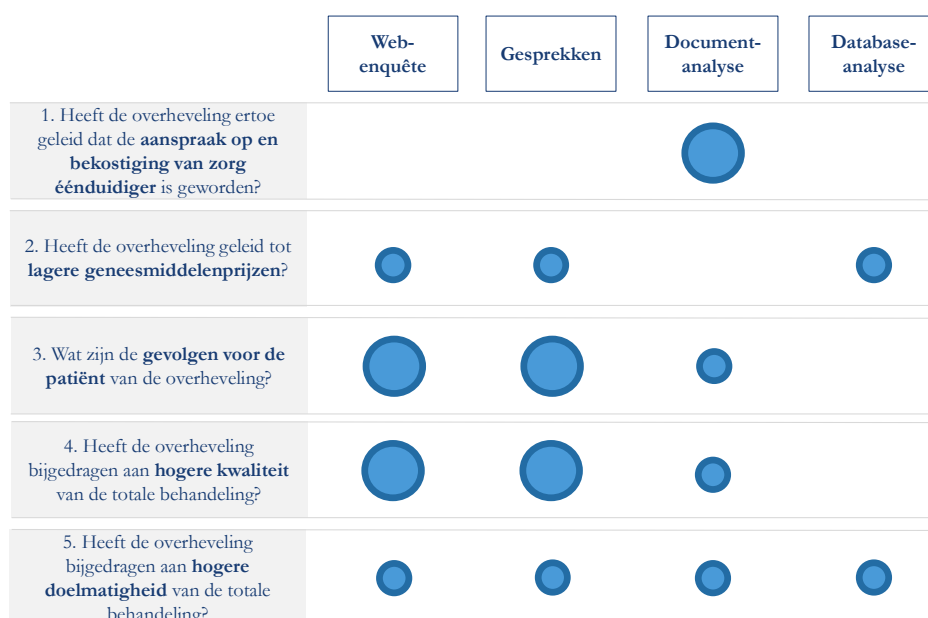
| | Web-enquête | Gesprekken | Document-analyse | Database-analyse |
|---|---|---|---|---|
| 1. Heeft de overheveling ertoe geleid dat de **aanspraak op en bekostiging van zorg éénduidiger** is geworden? | | | | |
| 2. Heeft de overheveling geleid tot **lagere geneesmiddelenprijzen**? | | | | |
| 3. Wat zijn de **gevolgen voor de patiënt** van de overheveling? | | | | |
| 4. Heeft de overheveling bijgedragen aan **hogere kwaliteit** van de totale behandeling? | | | | |
| 5. Heeft de overheveling bijgedragen aan **hogere doelmatigheid** van de totale behandeling? | | | | |